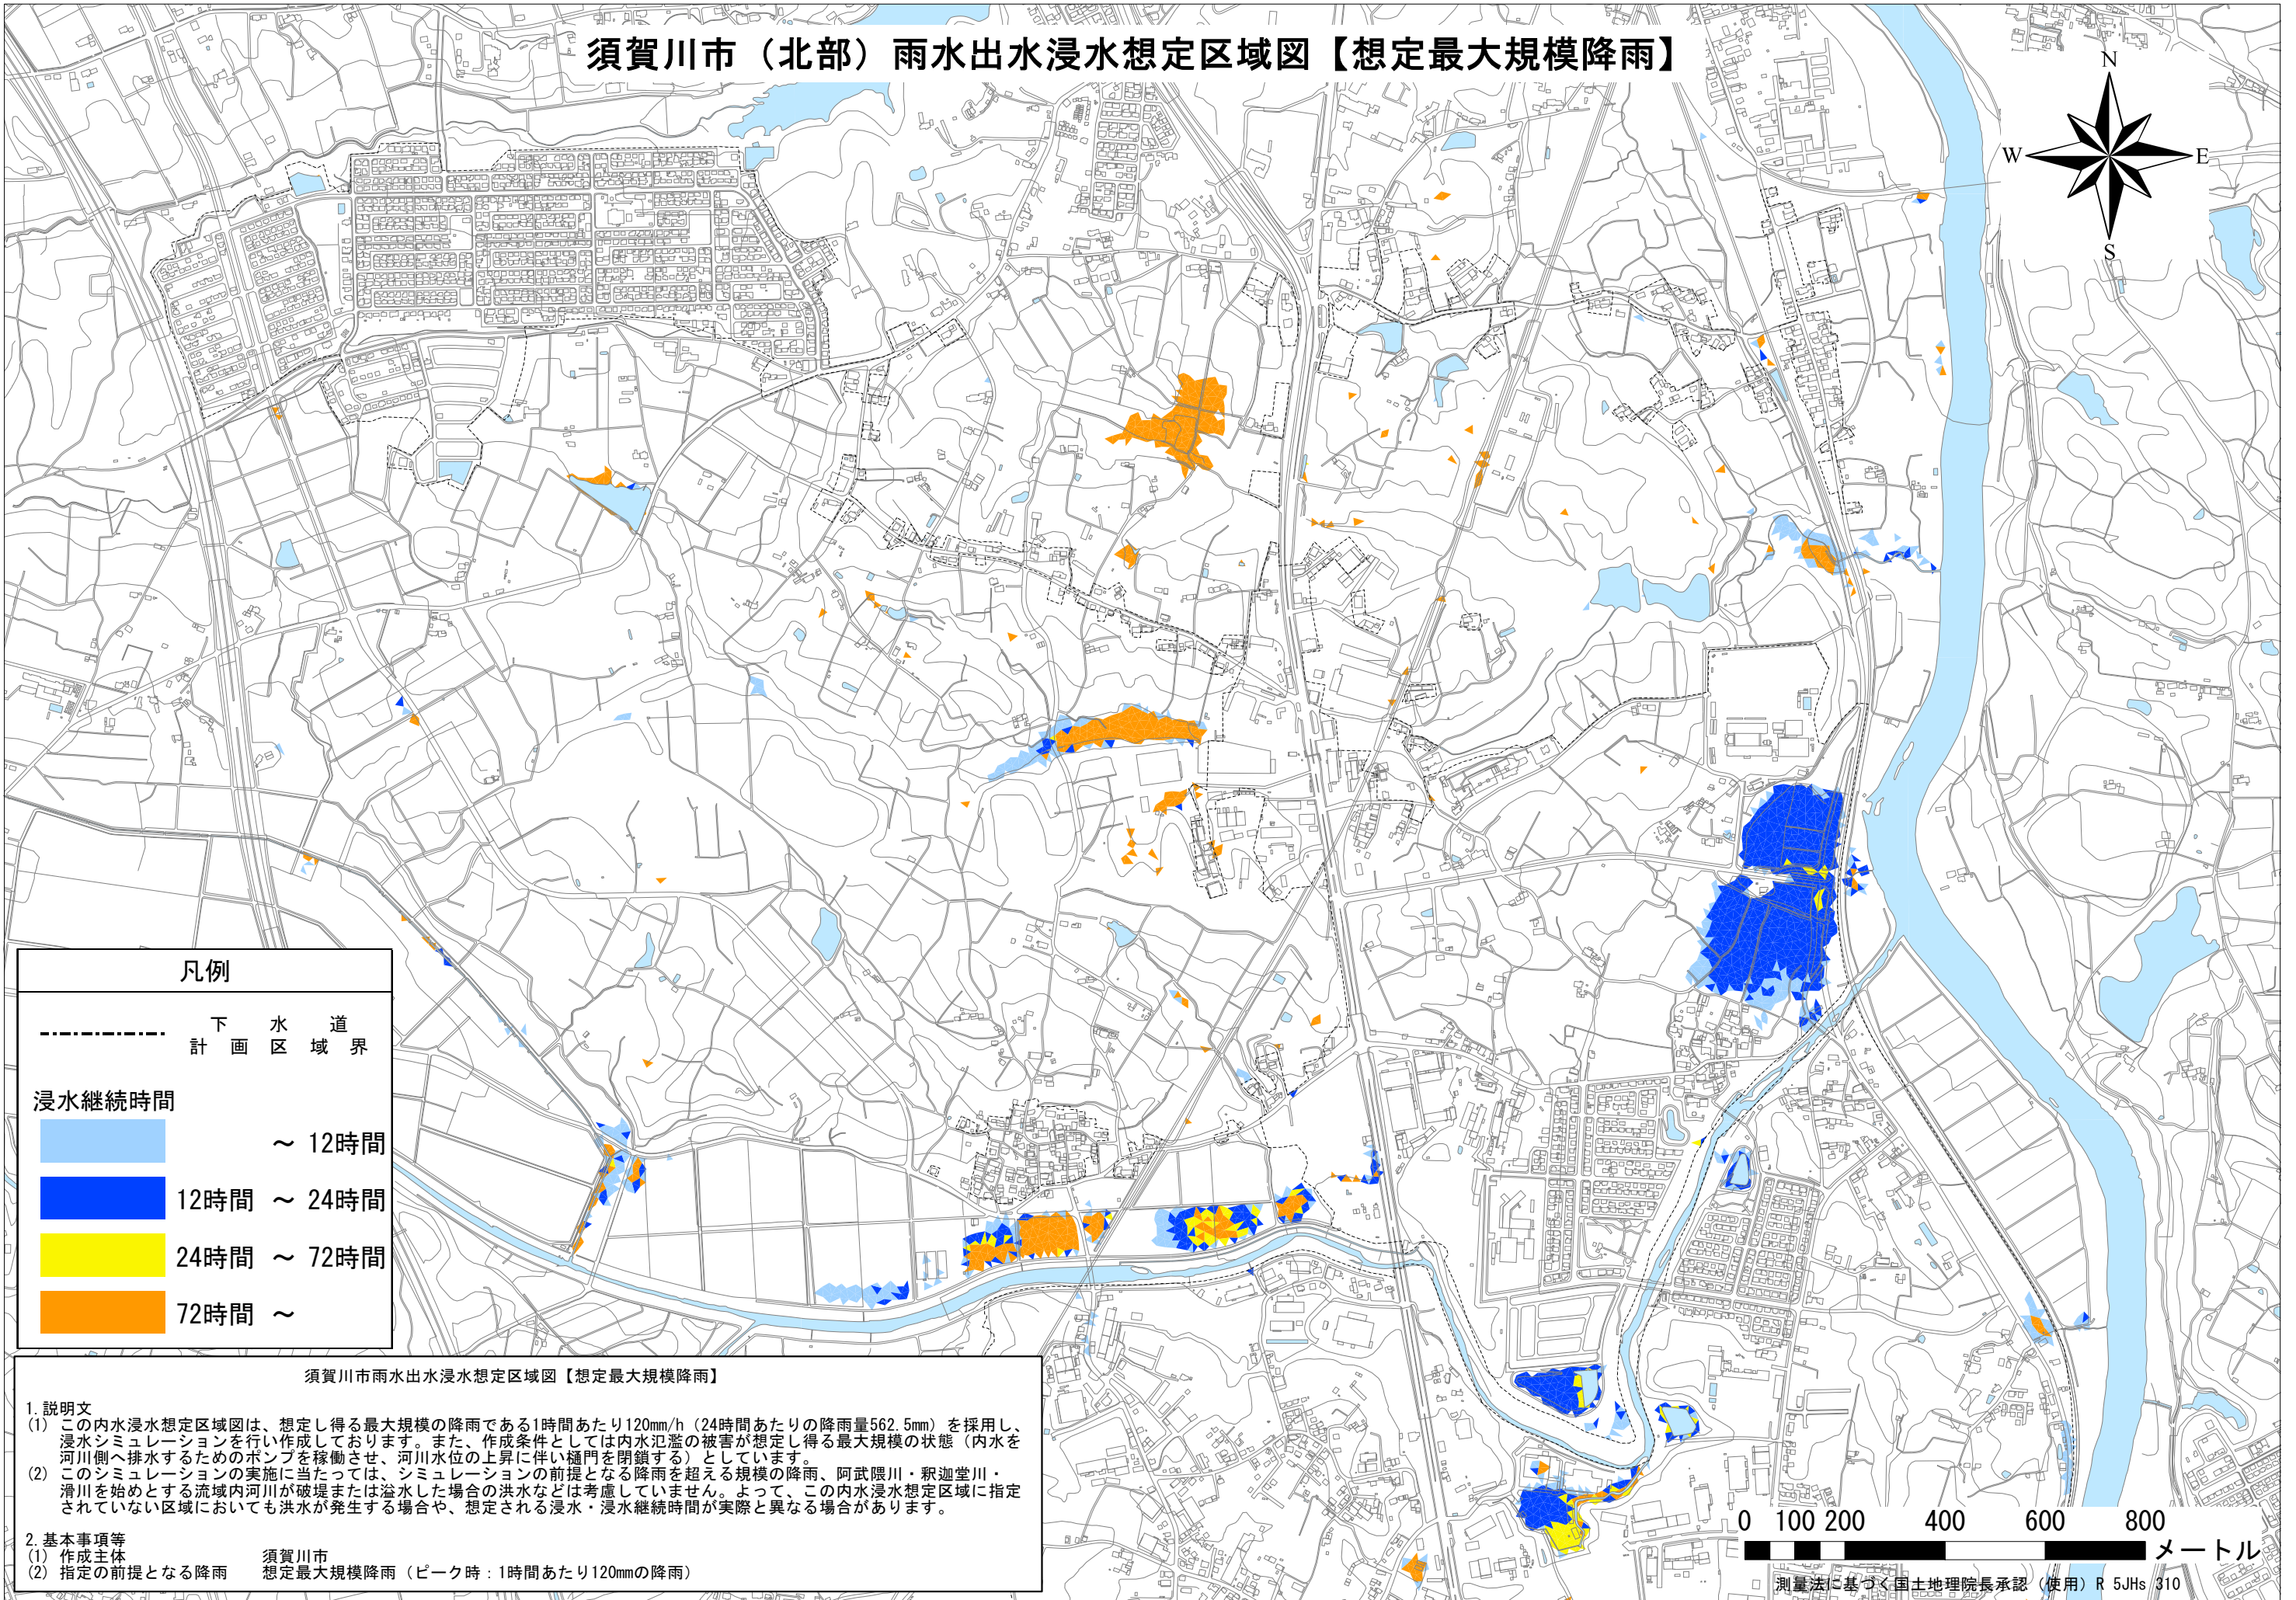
須賀川市（北部）雨水出水浸水想定区域図【想定最大規模降雨】

N
W
E
S

凡例

下水道計画区域界

浸水継続時間

～ 12時間

12時間 ～ 24時間

24時間 ～ 72時間

72時間 ～

須賀川市雨水出水浸水想定区域図【想定最大規模降雨】

1.説明文
(1) この内水浸水想定区域図は、想定し得る最大規模の降雨である1時間あたり120mm/h（24時間あたりの降雨量562.5mm）を採用し、浸水シミュレーションを行い作成しております。また、作成条件としては内水氾濫の被害が想定し得る最大規模の状態（内水を河川側へ排水するためのポンプを稼働させ、河川水位の上昇に伴い樋門を閉鎖する）としています。
(2) このシミュレーションの実施に当たっては、シミュレーションの前提となる降雨を超える規模の降雨、阿武隈川・釈迦堂川・滑川を始めとする流域内河川が破堤または溢水した場合の洪水などは考慮していません。よって、この内水浸水想定区域に指定されていない区域においても洪水が発生する場合や、想定される浸水・浸水継続時間が実際と異なる場合があります。

2.基本事項等
(1) 作成主体 須賀川市
(2) 指定の前提となる降雨 想定最大規模降雨（ピーク時：1時間あたり120mmの降雨）

0 100 200 400 600 800
メートル

測量法に基づく国土地理院長承認（使用）R 5JHs 310